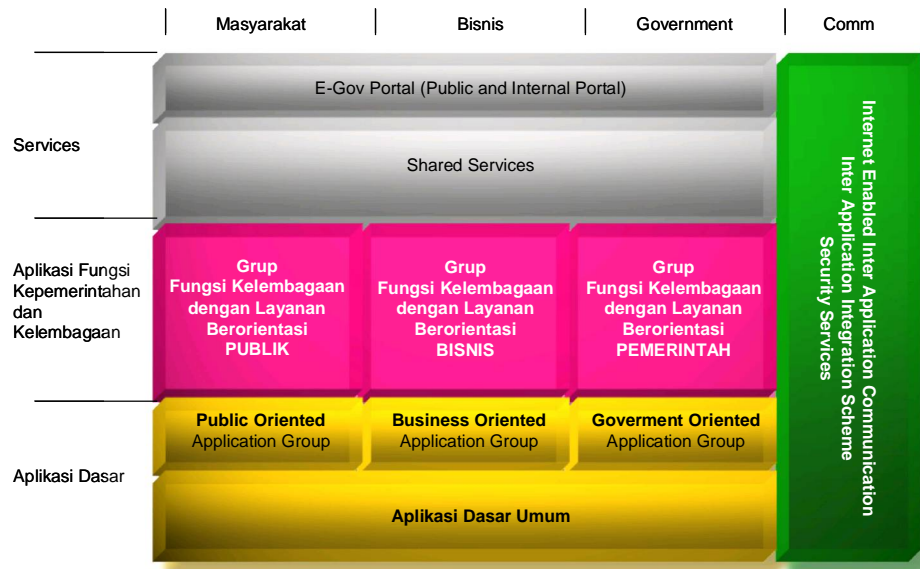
Masyarakat | Bisnis | Government | Comm

Services

E-Gov Portal (Public and Internal Portal)

Shared Services

Aplikasi Fungsi Kepemerintahan dan Kelembagaan

Grup Fungsi Kelembagaan dengan Layanan Berorientasi PUBLIK

Grup Fungsi Kelembagaan dengan Layanan Berorientasi BISNIS

Grup Fungsi Kelembagaan dengan Layanan Berorientasi PEMERINTAH

Aplikasi Dasar

Public Oriented Application Group

Business Oriented Application Group

Goverment Oriented Application Group

Aplikasi Dasar Umum

Internet Enabled Inter Application Communication
Inter Application Integration Scheme
Security Services